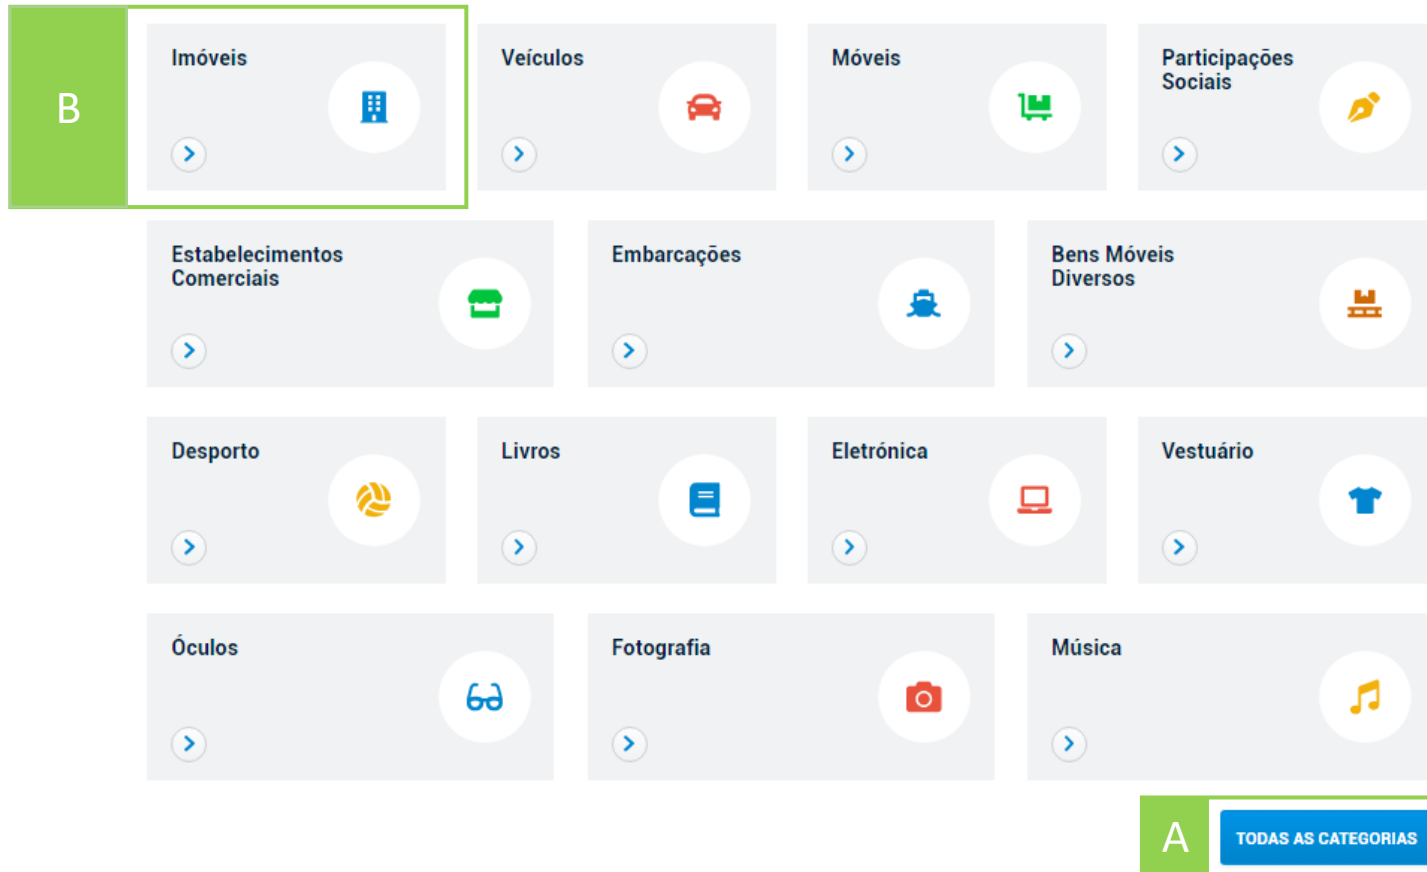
B

Imóveis

Veículos

Móveis

Participações Sociais

Estabelecimentos Comerciais

Embarcações

Bens Móveis Diversos

Desporto

Livros

Eletrónica

Vestuário

Óculos

Fotografia

Música

A

TODAS AS CATEGORIAS